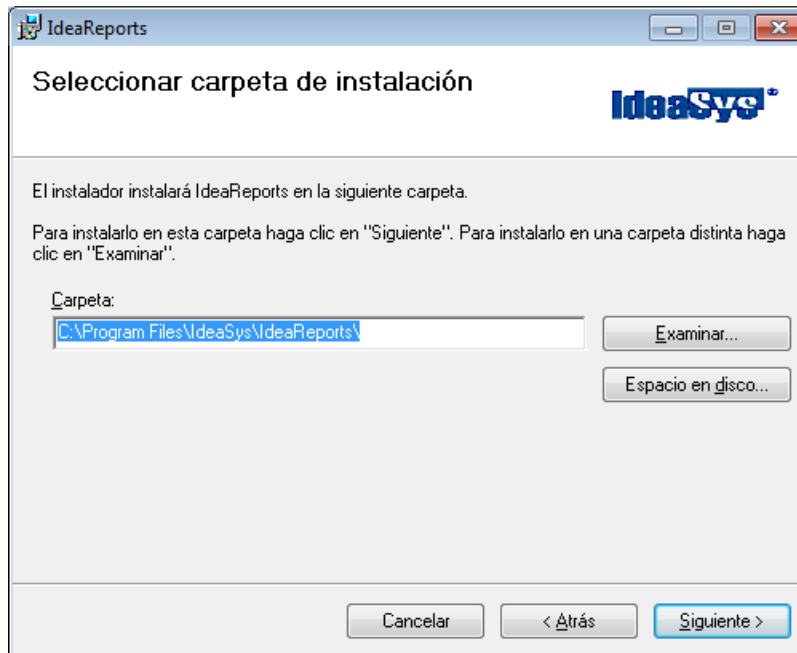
IdeaReports

Seleccionar carpeta de instalación

IdeaSys

El instalador instalará IdeaReports en la siguiente carpeta.

Para instalarlo en esta carpeta haga clic en "Siguiente". Para instalarlo en una carpeta distinta haga clic en "Examinar".

Carpeta:

C:\Program Files\IdeaSys\IdeaReports\

Examinar...

Espacio en disco...

Cancelar

< Atrás

Siguiente >